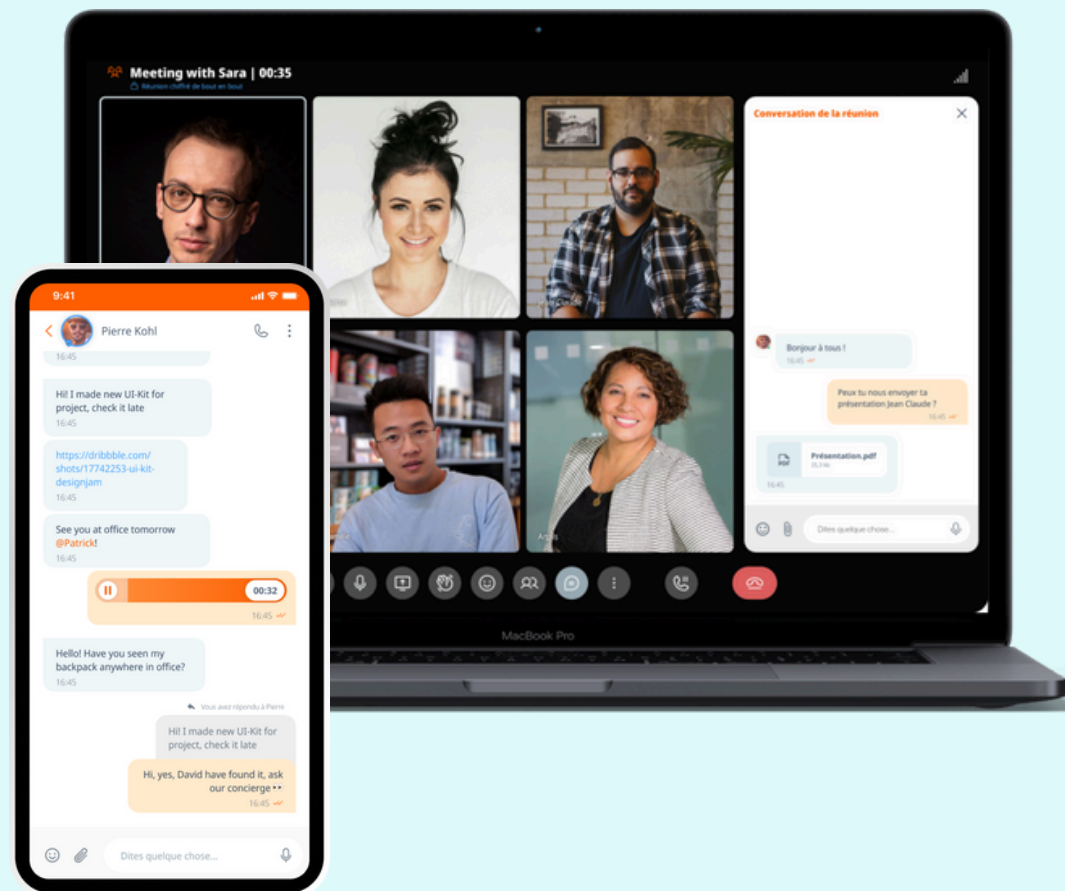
Meeting with Sara | 00:35
Réunion chiffrée de bout en bout

Conversation de la réunion

Bonjour à tous !
16:45

Peux tu nous envoyer ta présentation Jean Claude ?
16:45

Présentation.pdf
16:45

Dites quelque chose...

Anna

MacBook Pro

9:41
Pierre Kohl
16:45

Hi! I made new UI-Kit for project, check it late
16:45

https://dribbble.com/shots/17742253-ui-kit-designjam
16:45

See you at office tomorrow @Patrick!
16:45

00:32
16:45

Hello! Have you seen my backpack anywhere in office?
16:45

Vous avez répondu à Pierre

Hi! I made new UI-Kit for project, check it late

Hi, yes, David have found it, ask our concierge 👀
16:45

Dites quelque chose...